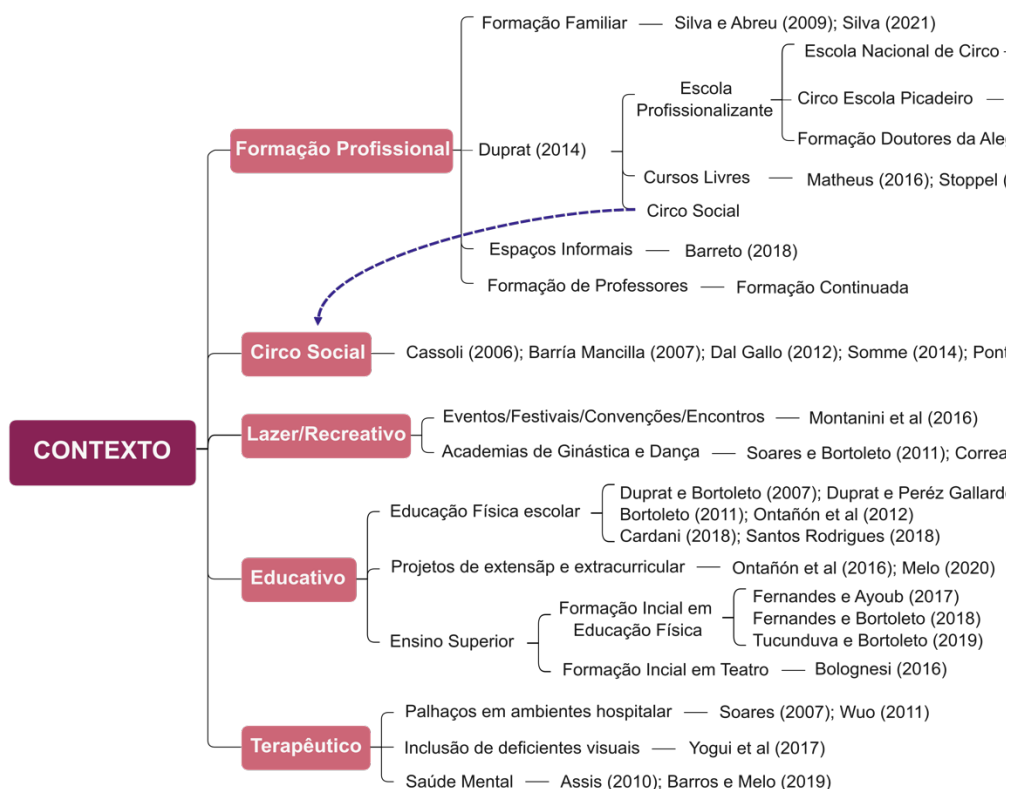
CONTEXTO

Formação Profissional
Formação Familiar — Silva e Abreu (2009); Silva (2021)
Duprat (2014)
Escola Profissionalizante
Escola Nacional de Circo
Circo Escola Picadeiro
Formação Doutores da Ale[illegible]
Cursos Livres — Matheus (2016); Stoppel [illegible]
Circo Social
Espaços Informais — Barreto (2018)
Formação de Professores — Formação Continuada

Circo Social
Cassoli (2006); Barría Mancilla (2007); Dal Gallo (2012); Somme (2014); Pont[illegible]

Lazer/Recreativo
Eventos/Festivais/Convenções/Encontros — Montanini et al (2016)
Academias de Ginástica e Dança — Soares e Bortoleto (2011); Correa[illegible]

Educativo
Educação Física escolar
Duprat e Bortoleto (2007); Duprat e Peréz Gallard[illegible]
Bortoleto (2011); Ontañón et al (2012)
Cardani (2018); Santos Rodrigues (2018)
Projetos de extensãp e extracurricular — Ontañón et al (2016); Melo (2020)
Ensino Superior
Formação Incial em Educação Física
Fernandes e Ayoub (2017)
Fernandes e Bortoleto (2018)
Tucunduva e Bortoleto (2019)
Formação Incial em Teatro — Bolognesi (2016)

Terapêutico
Palhaços em ambientes hospitalar — Soares (2007); Wuo (2011)
Inclusão de deficientes visuais — Yogui et al (2017)
Saúde Mental — Assis (2010); Barros e Melo (2019)